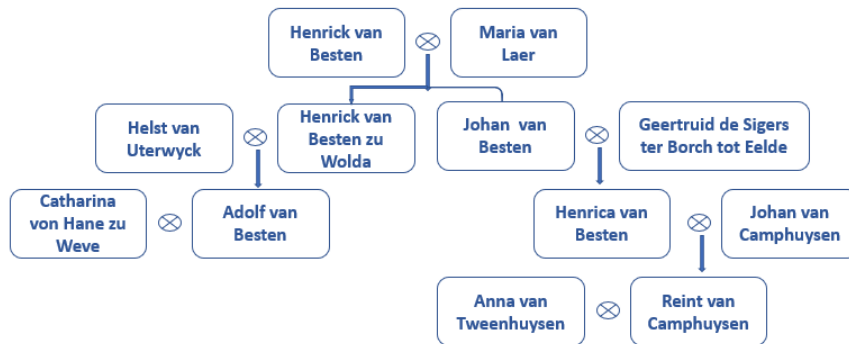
Henrick van Besten

$\otimes$

Maria van Laer

Helst van Uterwyck

$\otimes$

Henrick van Besten zu Wolda

Johan van Besten

$\otimes$

Geertruid de Sigers ter Borch tot Eelde

Catharina von Hane zu Weve

$\otimes$

Adolf van Besten

Henrica van Besten

$\otimes$

Johan van Camphuysen

Anna van Tweenhuysen

$\otimes$

Reint van Camphuysen